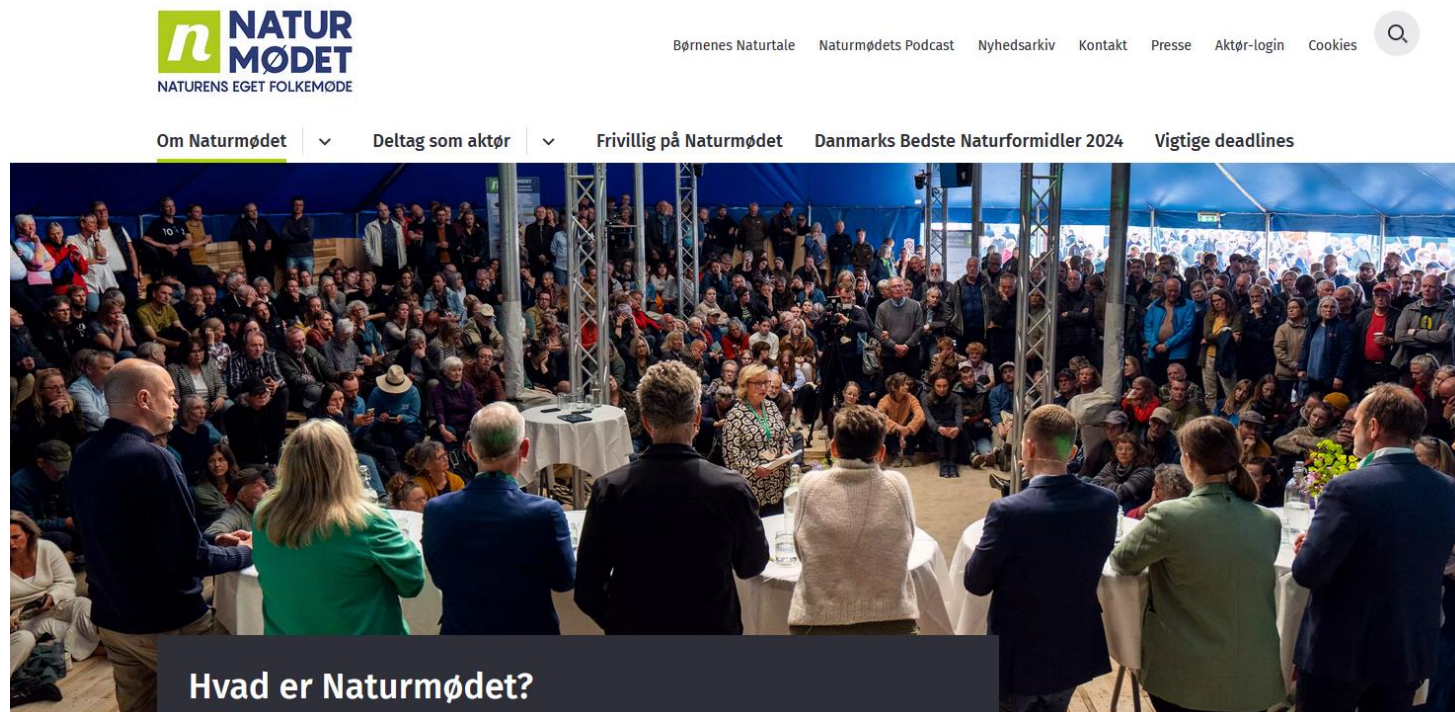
n NATUR MØDET
NATURENS EGET FOLKEMØDE

Børnenes Naturtale Naturmødets Podcast Nyhedsarkiv Kontakt Presse Aktør-login Cookies

Om Naturmødet Deltag som aktør Frivillig på Naturmødet Danmarks Bedste Naturformidler 2024 Vigtige deadlines

Hvad er Naturmødet?